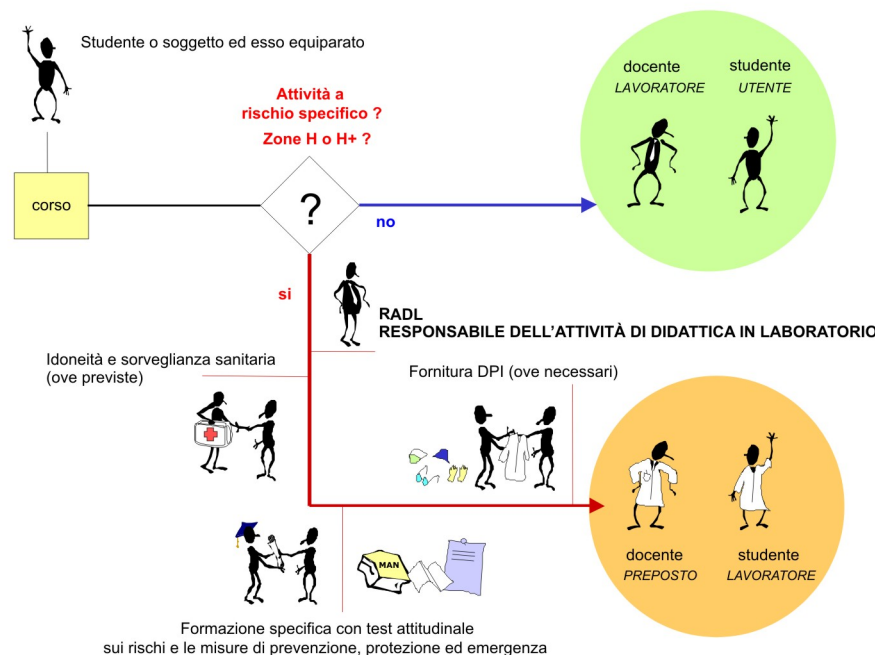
Studente o soggetto ed esso equiparato

Attività a rischio specifico ?
Zone H o H+ ?

corso

?

no

docente
LAVORATORE

studente
UTENTE

si

RADL
RESPONSABILE DELL'ATTIVITÀ DI DIDATTICA IN LABORATORIO

Idoneità e sorveglianza sanitaria (ove previste)

Fornitura DPI (ove necessari)

docente
PREPOSTO

studente
LAVORATORE

MAN

Formazione specifica con test attitudinale sui rischi e le misure di prevenzione, protezione ed emergenza